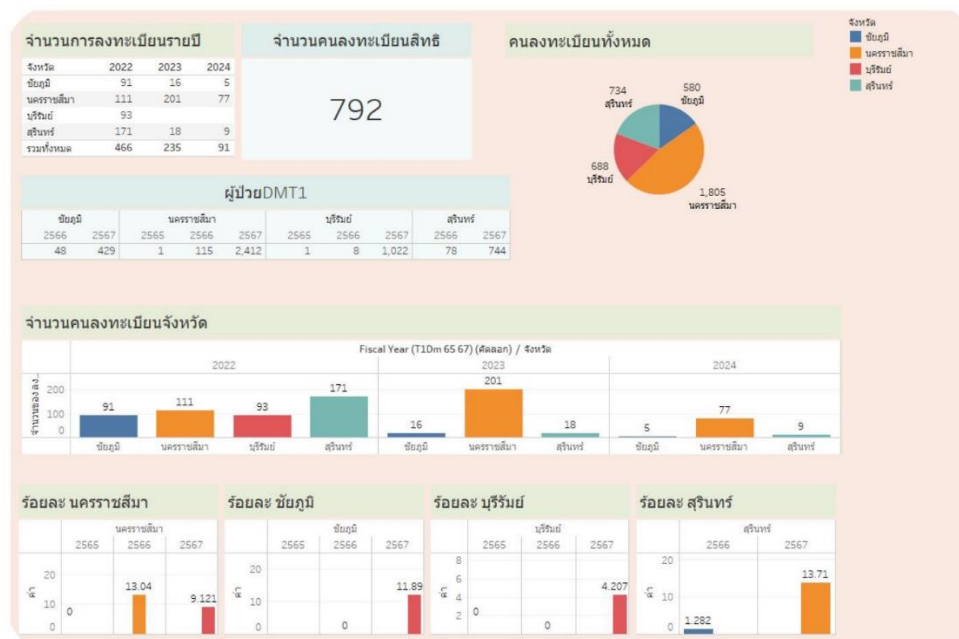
จำนวนการลงทะเบียนรายปี

| จังหวัด | 2022 | 2023 | 2024 |
|---|---|---|---|
| ชัยภูมิ | 91 | 16 | 5 |
| นครราชสีมา | 111 | 201 | 77 |
| บุรีรัมย์ | 93 | | |
| สุรินทร์ | 171 | 18 | 9 |
| รวมทั้งหมด | 466 | 235 | 91 |

จำนวนคนลงทะเบียนสิทธิ

792

คนลงทะเบียนทั้งหมด

734 สุรินทร์
580 ชัยภูมิ
688 บุรีรัมย์
1,805 นครราชสีมา

จังหวัด
ชัยภูมิ
นครราชสีมา
บุรีรัมย์
สุรินทร์

ผู้ป่วยDMT1

| ชัยภูมิ | | นครราชสีมา | | | บุรีรัมย์ | | | สุรินทร์ | |
|---|---|---|---|---|---|---|---|---|---|
| 2566 | 2567 | 2565 | 2566 | 2567 | 2565 | 2566 | 2567 | 2566 | 2567 |
| 48 | 429 | 1 | 115 | 2,412 | 1 | 8 | 1,022 | 78 | 744 |

จำนวนคนลงทะเบียนจังหวัด

Fiscal Year (T1Dm 65 67) (คัดลอก) / จังหวัด

2022
2023
2024

จำนวนของลง..
200
100
0

91 111 93 171
ชัยภูมิ นครราชสีมา บุรีรัมย์ สุรินทร์

16 201 18
ชัยภูมิ นครราชสีมา สุรินทร์

5 77 9
ชัยภูมิ นครราชสีมา สุรินทร์

ร้อยละ นครราชสีมา
นครราชสีมา
2565 2566 2567
ค่า
20
10
0
0
13.04
9.121

ร้อยละ ชัยภูมิ
ชัยภูมิ
2565 2566 2567
ค่า
20
10
0
0
11.89

ร้อยละ บุรีรัมย์
บุรีรัมย์
2565 2566 2567
ค่า
8
6
4
2
0
0
0
4.207

ร้อยละ สุรินทร์
สุรินทร์
2566 2567
ค่า
20
10
0
1.282
13.71